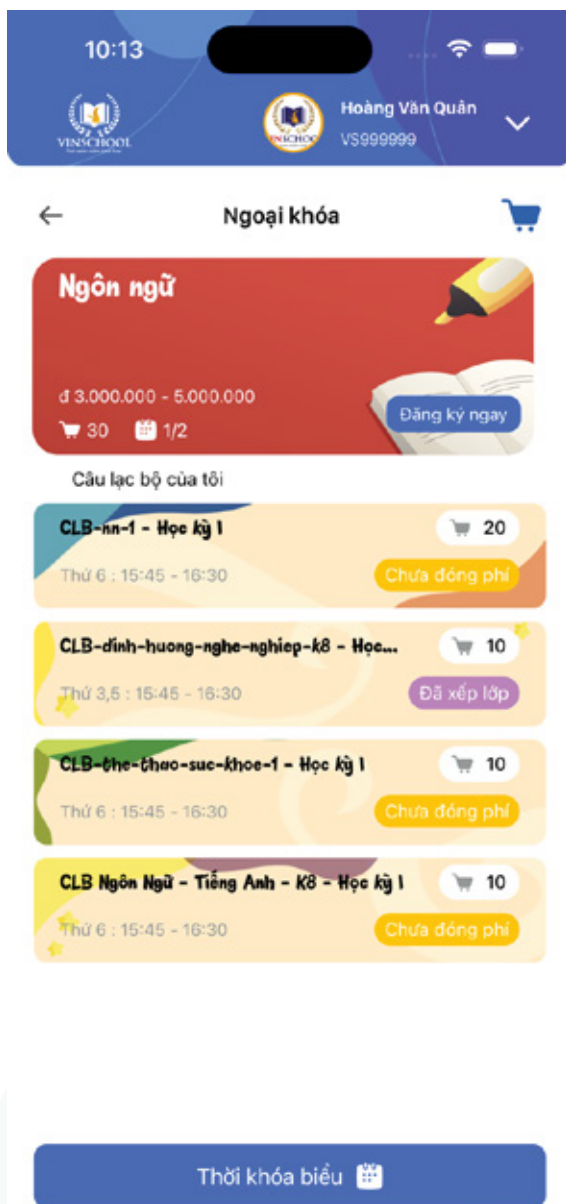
10:13

VINSCHOOL

VINSCHOOL

Hoàng Văn Quân

VS999999

Ngoại khóa

Ngôn ngữ

đ 3.000.000 - 5.000.000

30 1/2

Đăng ký ngay

Câu lạc bộ của tôi

CLB-nn-1 - Học kỳ I

20

Thứ 6 : 15:45 - 16:30

Chưa đóng phí

CLB-dinh-huong-nghe-nghiep-k8 - Học...

10

Thứ 3,5 : 15:45 - 16:30

Đã xếp lớp

CLB-the-thao-suc-khoe-1 - Học kỳ I

10

Thứ 6 : 15:45 - 16:30

Chưa đóng phí

CLB Ngôn Ngữ - Tiếng Anh - K8 - Học kỳ I

10

Thứ 6 : 15:45 - 16:30

Chưa đóng phí

Thời khóa biểu